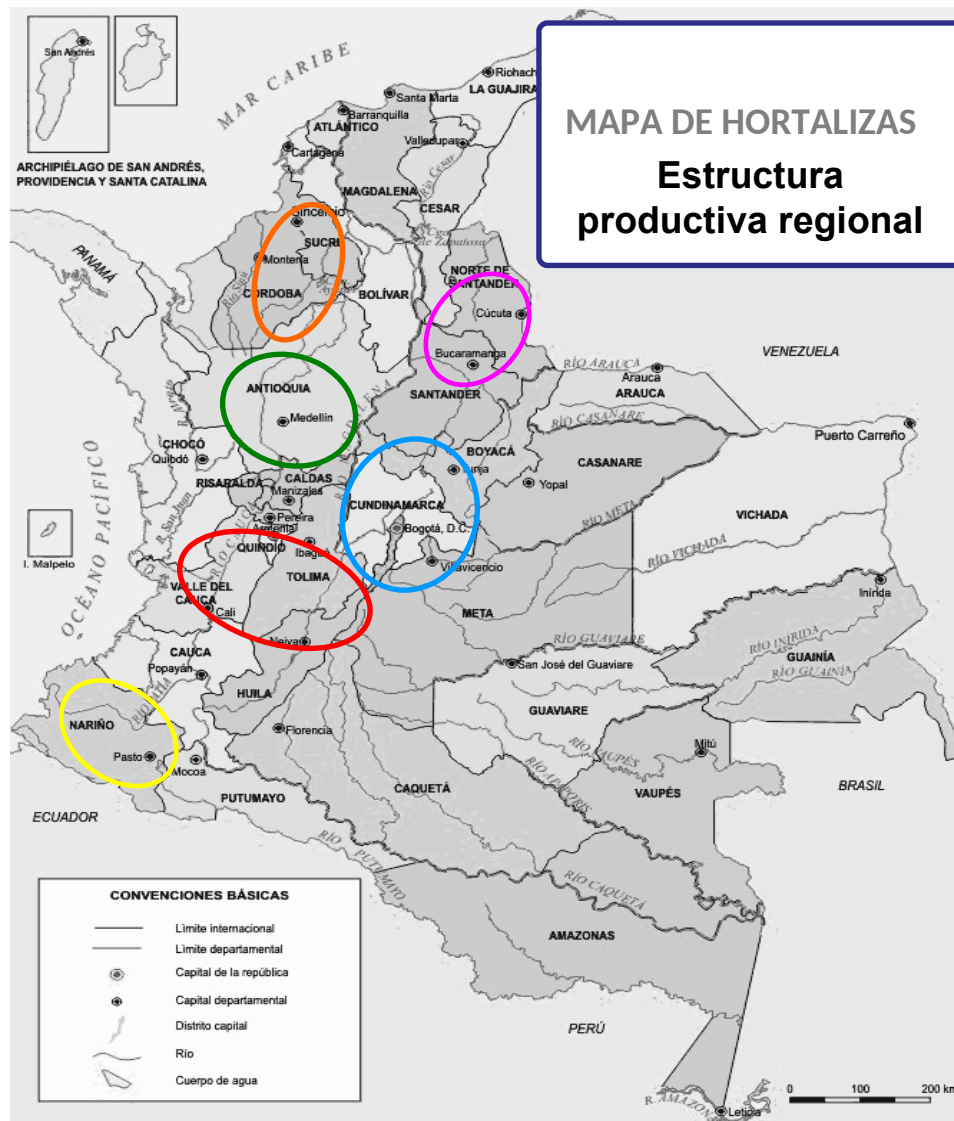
MAPA DE HORTALIZAS
Estructura productiva regional

San Andrés
ARCHIPIÉLAGO DE SAN ANDRÉS, PROVIDENCIA Y SANTA CATALINA
MAR CARIBE
Riohacha
LA GUAJIRA
Santa Marta
Barranquilla
ATLÁNTICO
Cartagena
Valledupar
MAGDALENA
CESAR
Sincelejo
SUCRE
Montería
CÓRDOBA
BOLÍVAR
PANAMÁ
NORTE DE SANTANDER
Cúcuta
Bucaramanga
RÍO ARAUCA
Arauca
ARAUCA
VENEZUELA
ANTIOQUIA
Medellín
SANTANDER
RÍO CASANARE
CHOCÓ
Quibdó
OCÉANO PACÍFICO
BOYACÁ
Tunja
CASANARE
Yopal
Puerto Carreño
CALDAS
RISARALDA
Manizales
Pereira
Armenia
QUINDÍO
Ibagué
CUNDINAMARCA
Bogotá, D.C.
RÍO META
VICHADA
RÍO VICHADA
I. Malpelo
Villavicencio
TOLIMA
VALLE DEL CAUCA
Cali
META
Inírida
Neiva
RÍO GUAVIARE
RÍO INÍRIDA
GUAINÍA
RÍO GUAINÍA
CAUCA
Popayán
San José del Guaviare
HUILA
GUAVIARE
NARIÑO
Pasto
Florencia
Mitú
Mocoa
RÍO VAUPÉS
VAUPÉS
BRASIL
ECUADOR
PUTUMAYO
CAQUETÁ
RÍO APAPORIS
RÍO PUTUMAYO
RÍO CAQUETÁ
AMAZONAS
PERÚ
R. AMAZONAS
Leticia

CONVENCIONES BÁSICAS
Límite internacional
Límite departamental
Capital de la república
Capital departamental
Distrito capital
Río
Cuerpo de agua

0 100 200 km